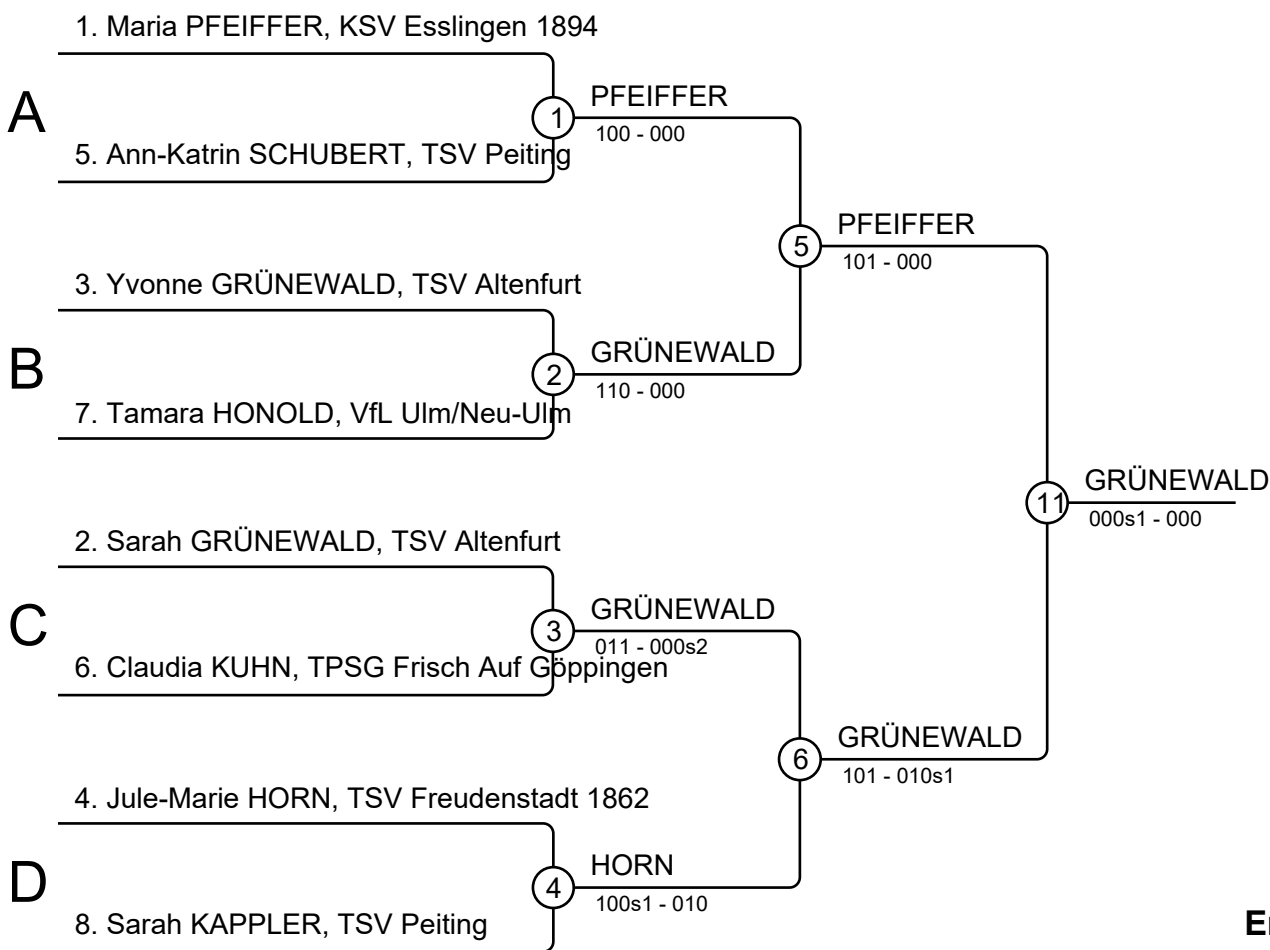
1. Maria PFEIFFER, KSV Esslingen 1894

A

5. Ann-Katrin SCHUBERT, TSV Peiting

1

PFEIFFER
100 - 000

5

PFEIFFER
101 - 000

3. Yvonne GRÜNEWALD, TSV Altenfurt

B

7. Tamara HONOLD, VfL Ulm/Neu-Ulm

2

GRÜNEWALD
110 - 000

11

GRÜNEWALD
000s1 - 000

2. Sarah GRÜNEWALD, TSV Altenfurt

C

6. Claudia KUHN, TPSG Frisch Auf Göppingen

3

GRÜNEWALD
011 - 000s2

6

GRÜNEWALD
101 - 010s1

4. Jule-Marie HORN, TSV Freudenstadt 1862

D

8. Sarah KAPPLER, TSV Peiting

4

HORN
100s1 - 010

E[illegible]